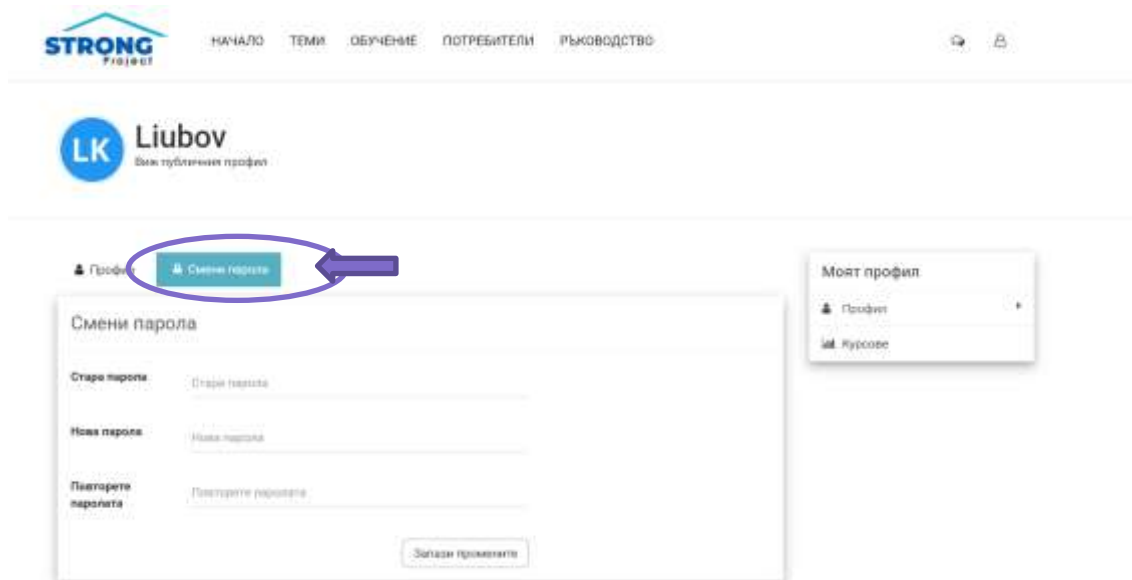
STRONG
Project

НАЧАЛО ТЕМИ ОБУЧЕНИЕ ПОТРЕБИТЕЛИ РЪКОВОДСТВО

LK

Liubov
Виж публичния профил

Профил
Смени парола

Смени парола

Стара парола
Стара парола

Нова парола
Нова парола

Повторете паролата
Повторете паролата

Запази промените

Моят профил

Профил

Курсове